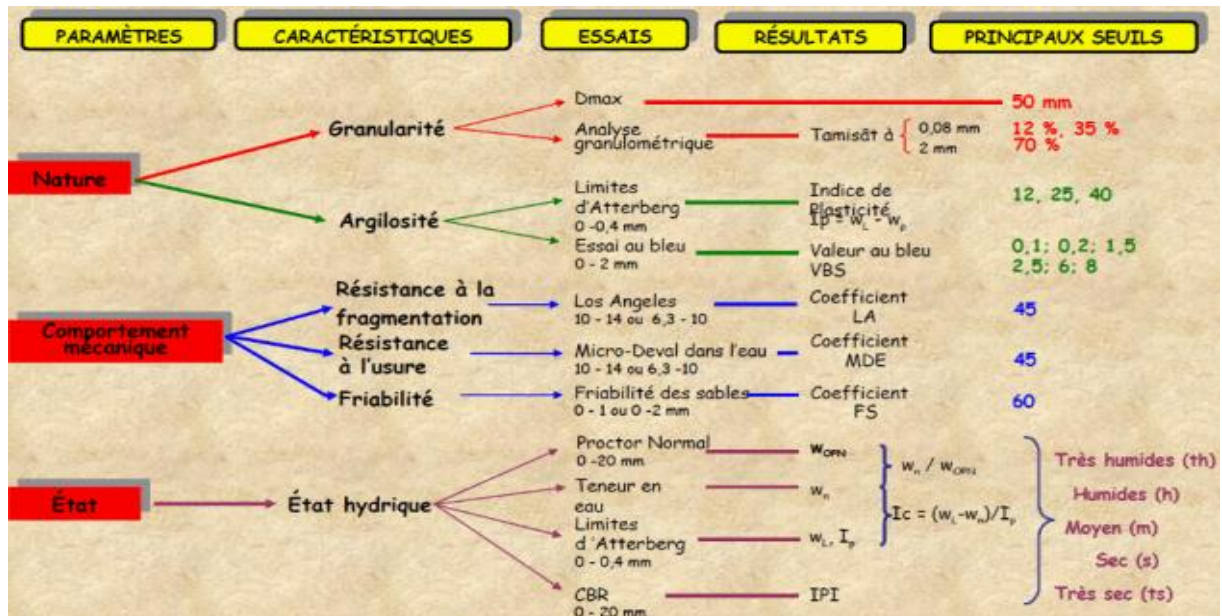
PARAMÈTRES

CARACTÉRISTIQUES

ESSAIS

RÉSULTATS

PRINCIPAUX SEUILS

Nature

Granularité

Dmax

50 mm

Analyse granulométrique

Tamisât à 0,08 mm 2 mm

12 %, 35 %
70 %

Argilosité

Limites d'Atterberg
0 -0,4 mm

Indice de Plasticité
$Ip = w_L - w_p$

12, 25, 40

Essai au bleu
0 - 2 mm

Valeur au bleu VBS

0,1; 0,2; 1,5
2,5; 6; 8

Comportement mécanique

Résistance à la fragmentation

Los Angeles
10 - 14 ou 6,3 - 10

Coefficient LA

45

Résistance à l'usure

Micro-Deval dans l'eau
10 - 14 ou 6,3 -10

Coefficient MDE

45

Friabilité

Friabilité des sables
0 - 1 ou 0 -2 mm

Coefficient FS

60

État

État hydrique

Proctor Normal
0 -20 mm

$w_{OPN}$

$w_n / w_{OPN}$

Teneur en eau

$w_n$

$Ic = (w_L - w_n)/I_p$

Limites d'Atterberg
0 - 0,4 mm

$w_L, I_p$

CBR
0 - 20 mm

IPI

Très humides (th)

Humides (h)

Moyen (m)

Sec (s)

Très sec (ts)